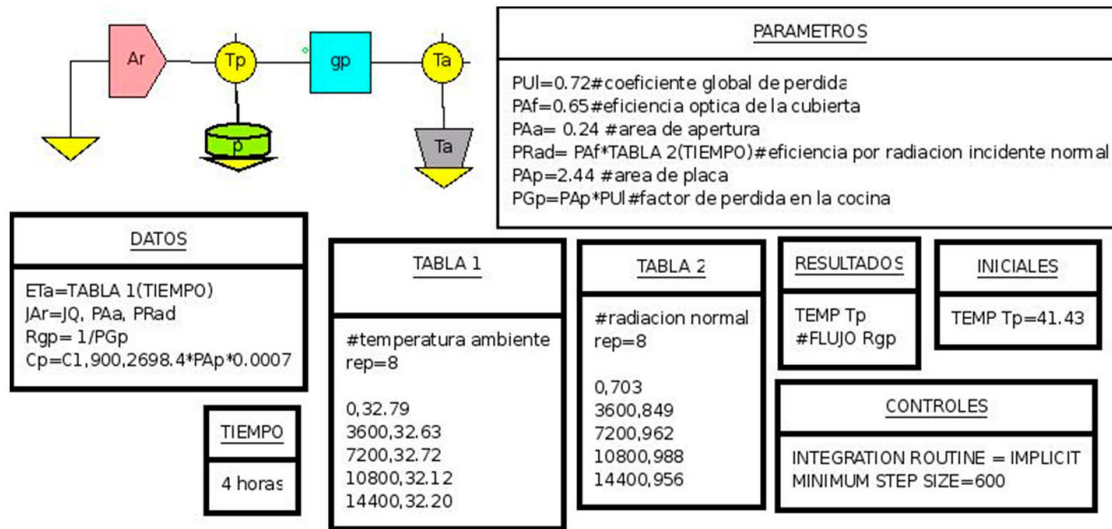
Ar

Tp

gp

Ta

p

Ta

PARAMETROS

PUl=0.72#coeficiente global de perdida
PAf=0.65#eficiencia optica de la cubierta
PAa= 0.24 #area de apertura
PRad= PAf*TABLA 2(TIEMPO)#eficiencia por radiacion incidente normal
PAp=2.44 #area de placa
PGp=PAp*PUl#factor de perdida en la cocina

DATOS

ETa=TABLA 1(TIEMPO)
JAr=JQ, PAa, PRad
Rgp= 1/PGp
Cp=C1,900,2698.4*PAp*0.0007

TABLA 1

#temperatura ambiente
rep=8

0,32.79
3600,32.63
7200,32.72
10800,32.12
14400,32.20

TABLA 2

#radiacion normal
rep=8

0,703
3600,849
7200,962
10800,988
14400,956

RESULTADOS

TEMP Tp
#FLUJO Rgp

INICIALES

TEMP Tp=41.43

CONTROLES

INTEGRATION ROUTINE = IMPLICIT
MINIMUM STEP SIZE=600

TIEMPO

4 horas